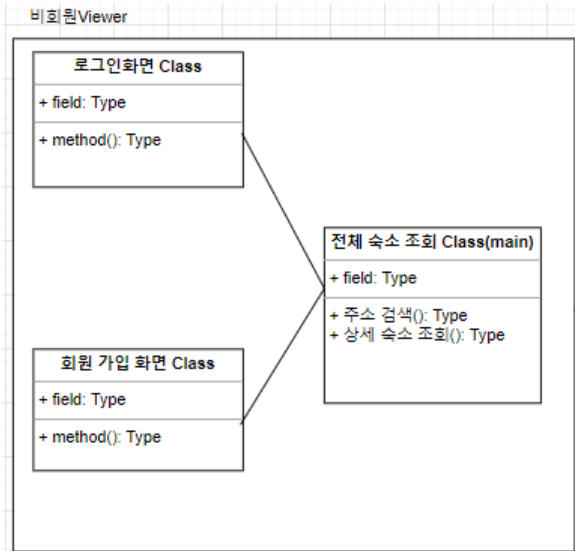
비회원Viewer

로그인화면 Class

+ field: Type

+ method(): Type

전체 숙소 조회 Class(main)

+ field: Type

+ 주소 검색(): Type
+ 상세 숙소 조회(): Type

회원 가입 화면 Class

+ field: Type

+ method(): Type